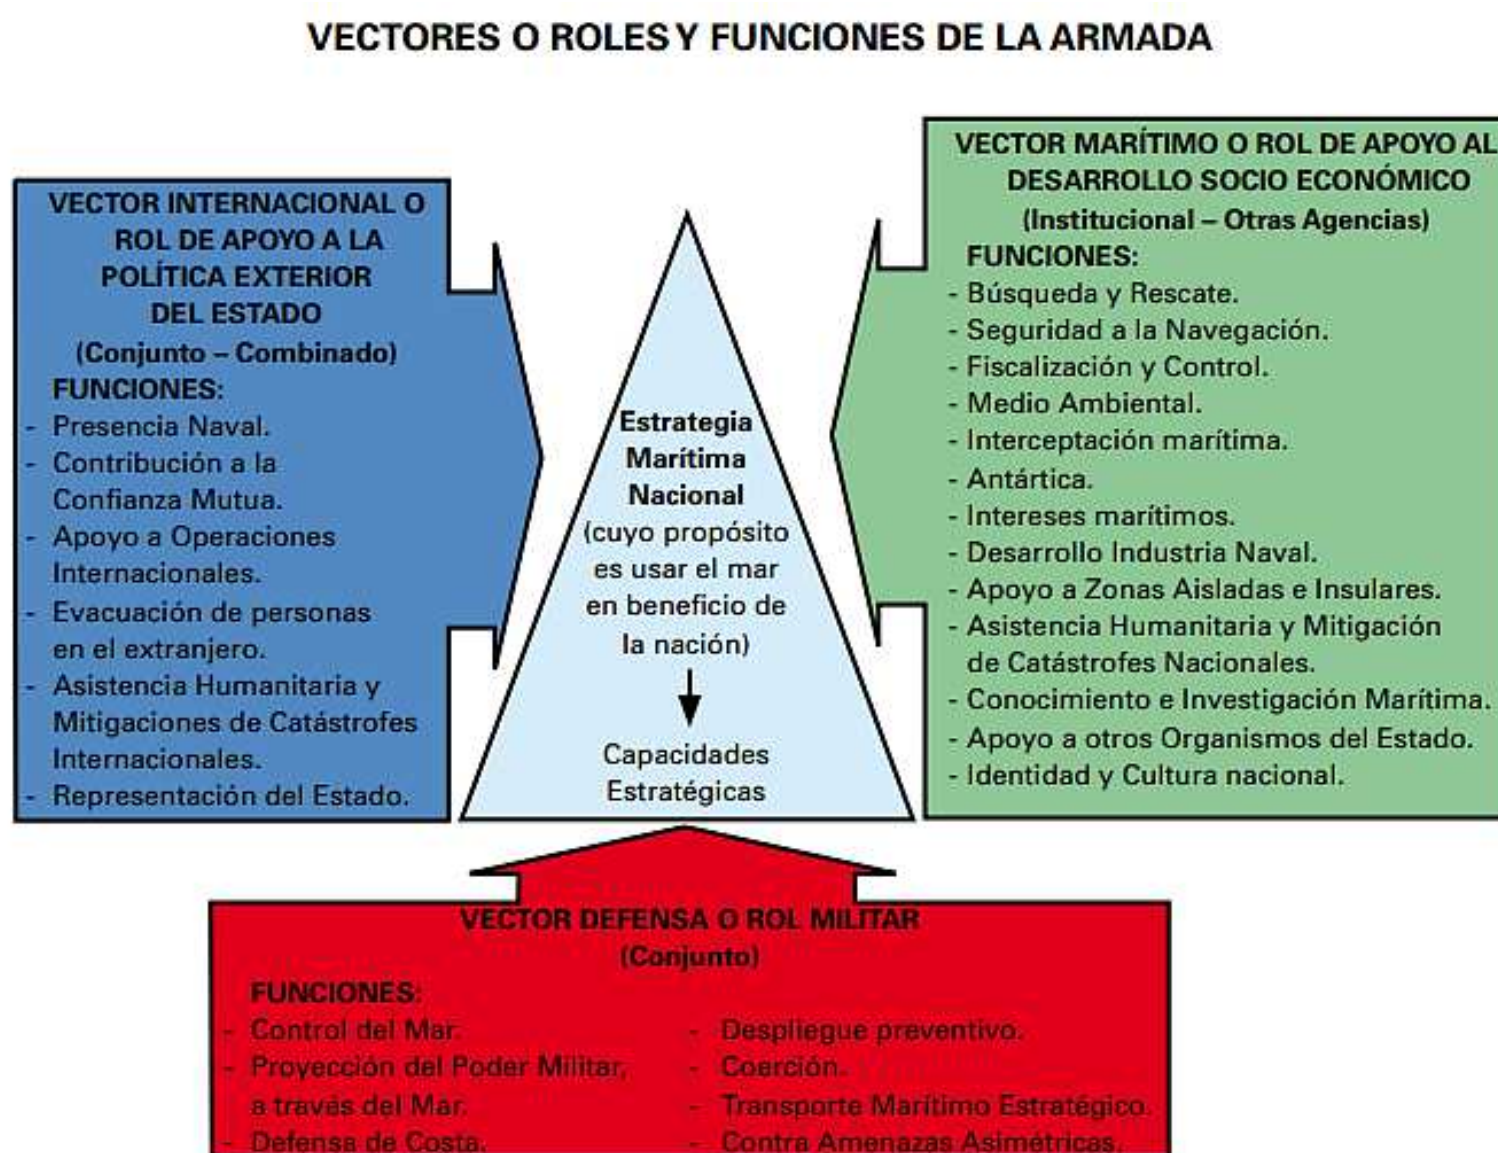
VECTORES O ROLES Y FUNCIONES DE LA ARMADA

VECTOR INTERNACIONAL O ROL DE APOYO A LA POLÍTICA EXTERIOR DEL ESTADO
(Conjunto – Combinado)
FUNCIONES:
- Presencia Naval.
- Contribución a la Confianza Mutua.
- Apoyo a Operaciones Internacionales.
- Evacuación de personas en el extranjero.
- Asistencia Humanitaria y Mitigaciones de Catástrofes Internacionales.
- Representación del Estado.

Estrategia Marítima Nacional (cuyo propósito es usar el mar en beneficio de la nación)
Capacidades Estratégicas

VECTOR MARÍTIMO O ROL DE APOYO AL DESARROLLO SOCIO ECONÓMICO
(Institucional – Otras Agencias)
FUNCIONES:
- Búsqueda y Rescate.
- Seguridad a la Navegación.
- Fiscalización y Control.
- Medio Ambiental.
- Interceptación marítima.
- Antártica.
- Intereses marítimos.
- Desarrollo Industria Naval.
- Apoyo a Zonas Aisladas e Insulares.
- Asistencia Humanitaria y Mitigación de Catástrofes Nacionales.
- Conocimiento e Investigación Marítima.
- Apoyo a otros Organismos del Estado.
- Identidad y Cultura nacional.

VECTOR DEFENSA O ROL MILITAR
(Conjunto)
FUNCIONES:
- Control del Mar.
- Proyección del Poder Militar, a través del Mar.
- Defensa de Costa.

- Despliegue preventivo.
- Coerción.
- Transporte Marítimo Estratégico.
- Contra Amenazas Asimétricas.